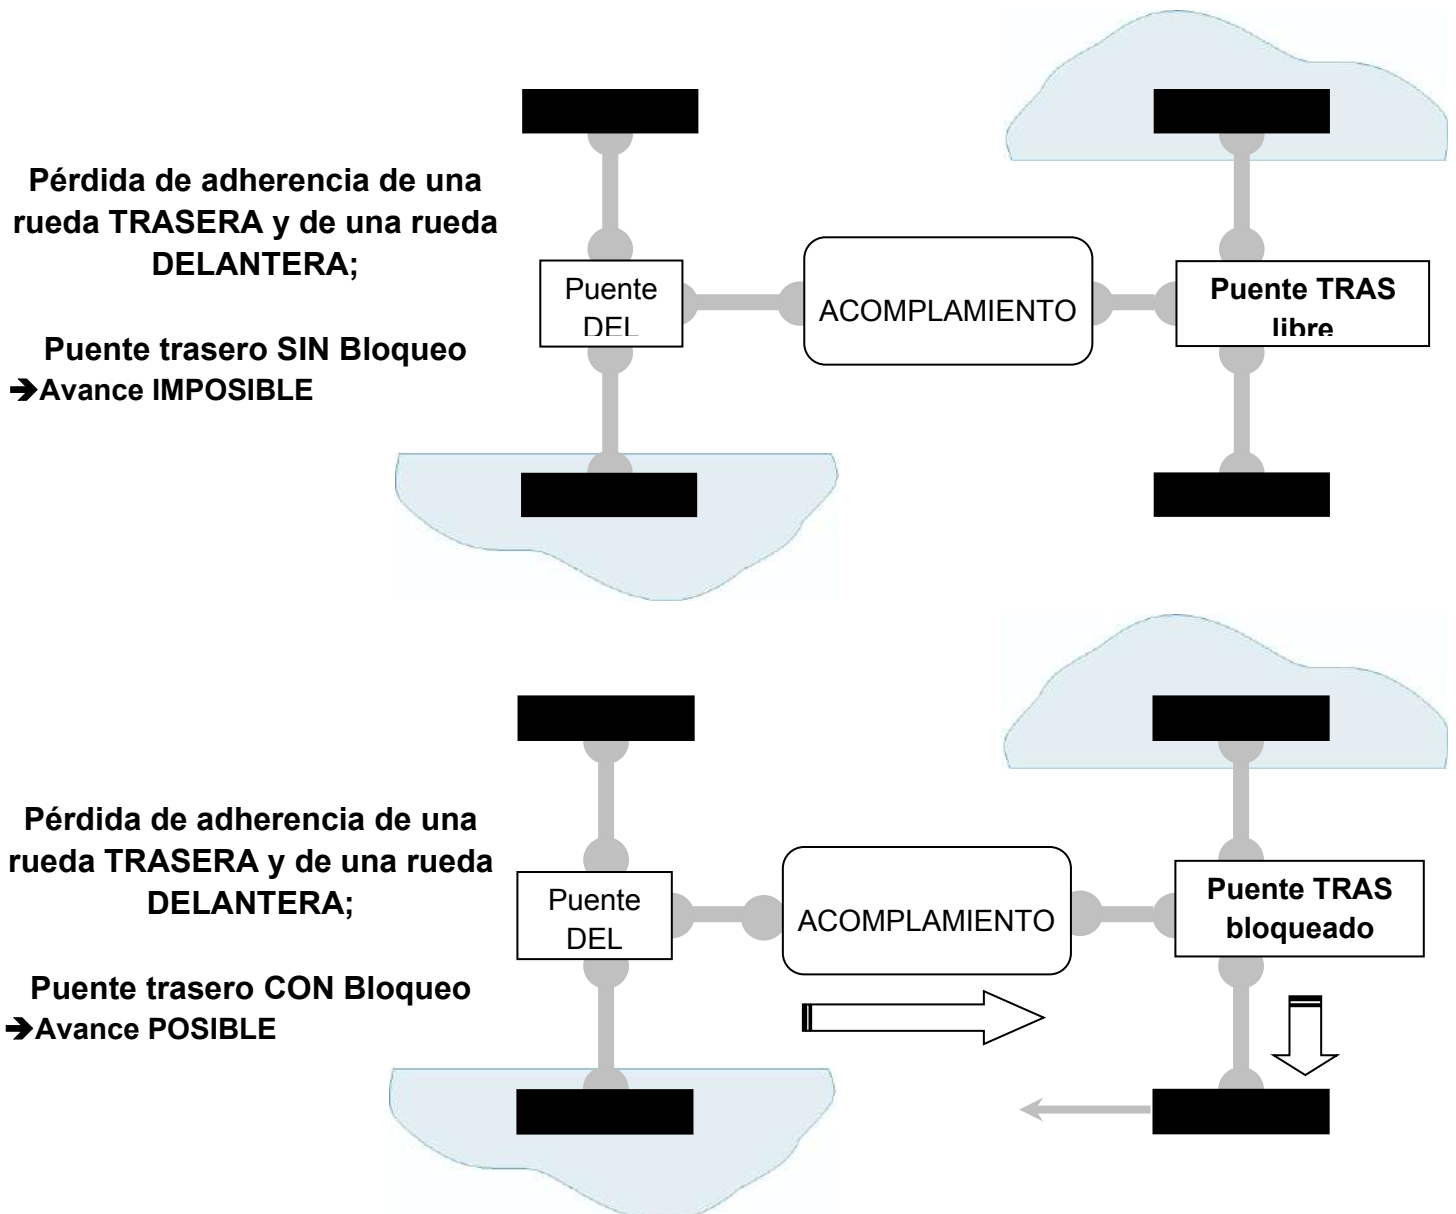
Pérdida de adherencia de una rueda TRASERA y de una rueda DELANTERA;

Puente trasero SIN Bloqueo
→Avance IMPOSIBLE

Puente DEL

ACOMPLAMIENTO

Puente TRAS libre

Pérdida de adherencia de una rueda TRASERA y de una rueda DELANTERA;

Puente trasero CON Bloqueo
→Avance POSIBLE

Puente DEL

ACOMPLAMIENTO

Puente TRAS bloqueado